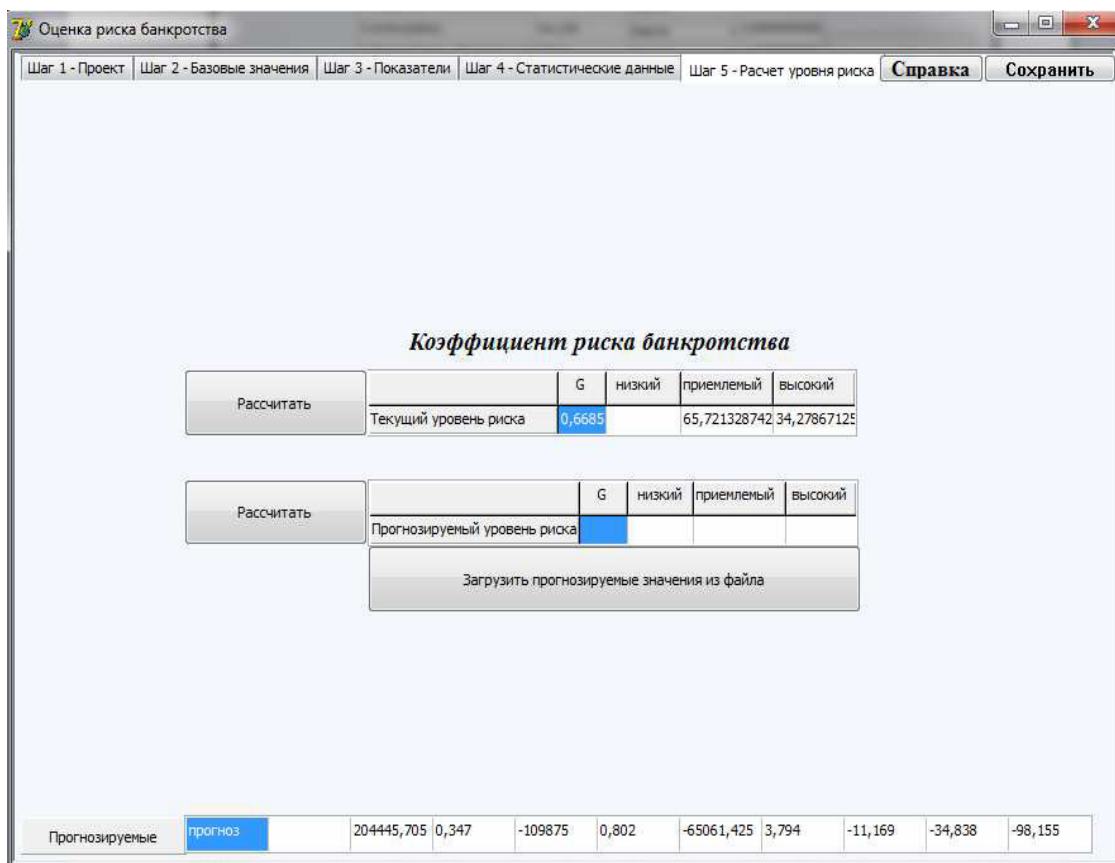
Оценка риска банкротства

Шаг 1 - Проект | Шаг 2 - Базовые значения | Шаг 3 - Показатели | Шаг 4 - Статистические данные | Шаг 5 - Расчет уровня риска | Справка | Сохранить

Коэффициент риска банкротства

Рассчитать

| | G | низкий | приемлемый | высокий |
|---|---|---|---|---|
| Текущий уровень риска | 0,6685 | | 65,721328742 | 34,27867125 |

Рассчитать

| | G | низкий | приемлемый | высокий |
|---|---|---|---|---|
| Прогнозируемый уровень риска | | | | |

Загрузить прогнозируемые значения из файла

Прогнозируемые

| прогноз | | 204445,705 | 0,347 | -109875 | 0,802 | -65061,425 | 3,794 | -11,169 | -34,838 | -98,155 |
|---|---|---|---|---|---|---|---|---|---|---|